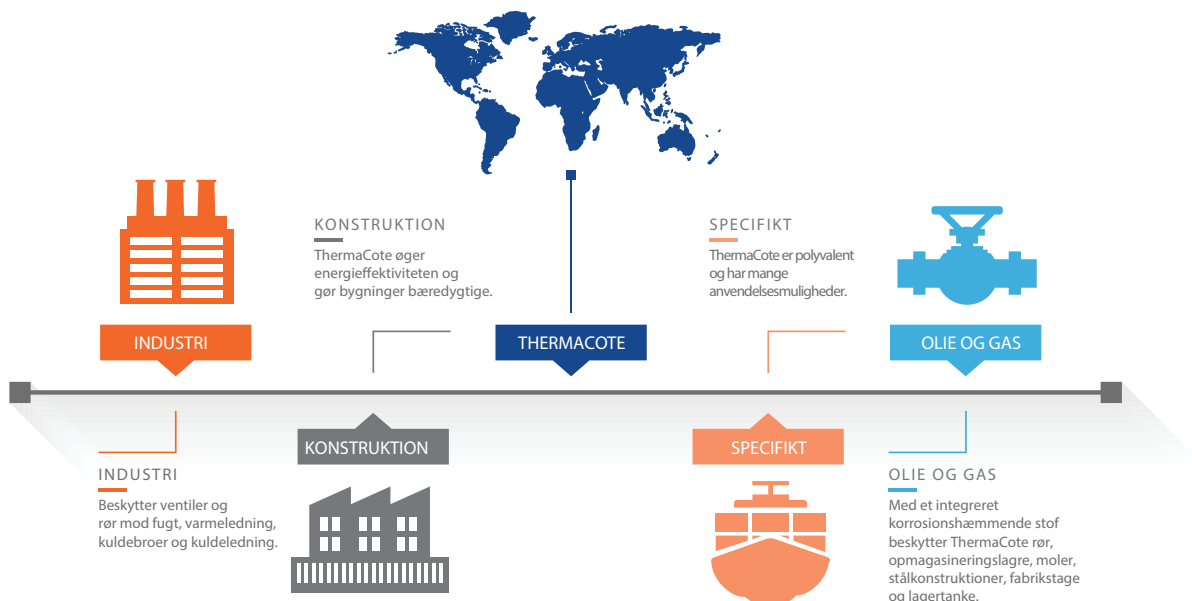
KONSTRUKTION

ThermaCote øger energieffektiviteten og gør bygninger bæredygtige.

SPECIFIKT

ThermaCote er polyvalent og har mange anvendelsesmuligheder.

INDUSTRI

THERMACOTE

OLIE OG GAS

KONSTRUKTION

SPECIFIKT

INDUSTRI

Beskytter ventiler og rør mod fugt, varmeledning, kuldebroer og kuldeledning.

OLIE OG GAS

Med et integreret korrosionshæmmende stof beskytter ThermaCote rør, opmagasineringslagre, moler, stålkonstruktioner, fabrikstage og lagertanke.